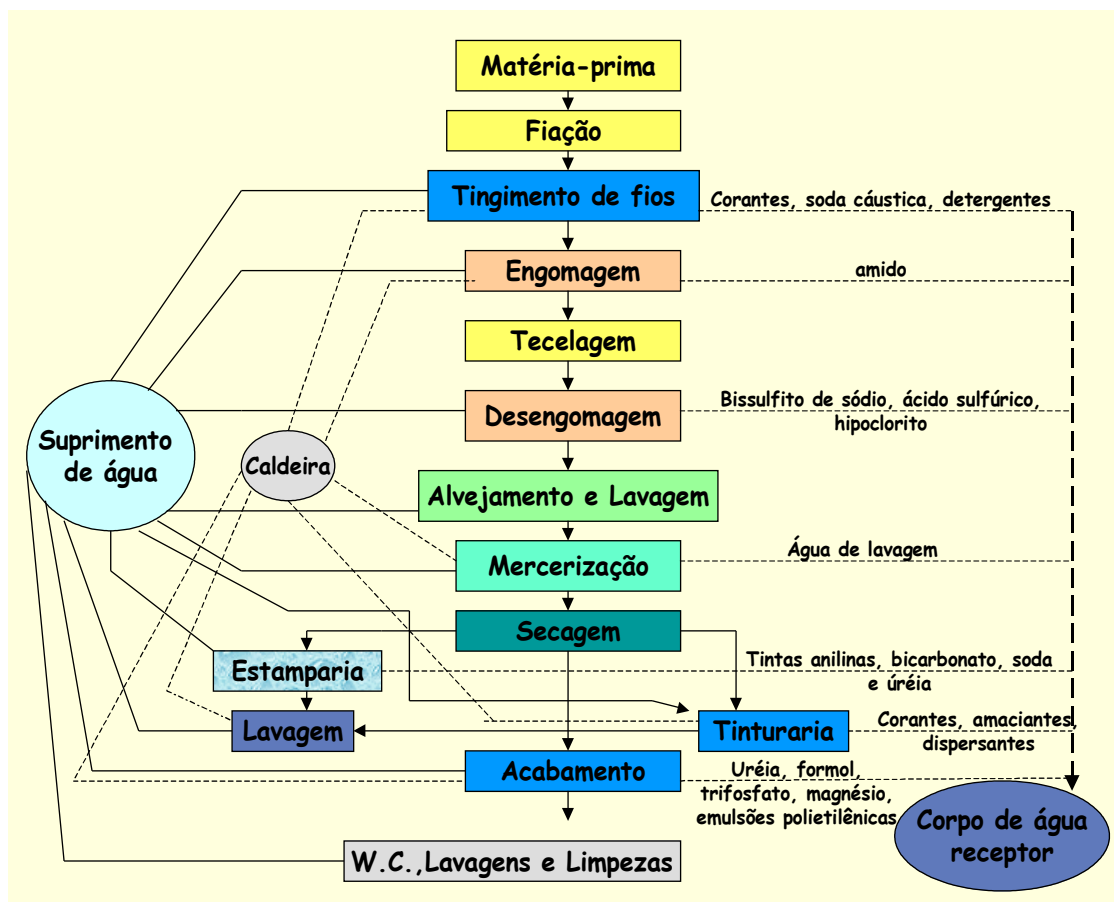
Matéria-prima

Fiação

Tingimento de fios

Corantes, soda cáustica, detergentes

Engomagem

amido

Tecelagem

Desengomagem

Bissulfito de sódio, ácido sulfúrico, hipoclorito

Suprimento de água

Caldeira

Alvejamento e Lavagem

Mercerização

Água de lavagem

Secagem

Estamparia

Tintas anilinas, bicarbonato, soda e úréia

Lavagem

Tinturaria

Corantes, amaciantes, dispersantes

Acabamento

Uréia, formol, trifosfato, magnésio, emulsões polietilênicas

Corpo de água receptor

W.C.,Lavagens e Limpezas